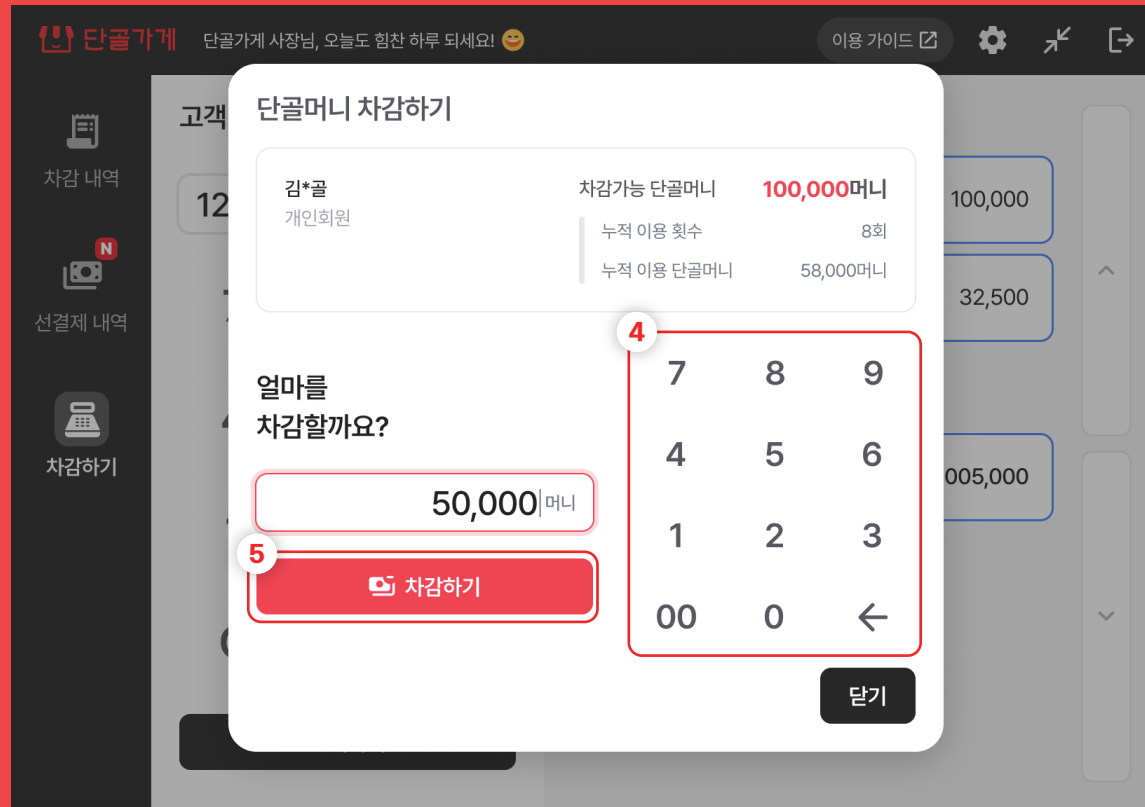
단골가게 단골가게 사장님, 오늘도 힘찬 하루 되세요! 😄

이용 가이드

차감 내역

N

선결제 내역

차감하기

고객

12

단골머니 차감하기

김*골
개인회원

차감가능 단골머니 100,000머니

누적 이용 횟수 8회

누적 이용 단골머니 58,000머니

얼마를
차감할까요?

50,000 머니

5

차감하기

4

7 8 9
4 5 6
1 2 3
00 0 ←

닫기

100,000

32,500

005,000